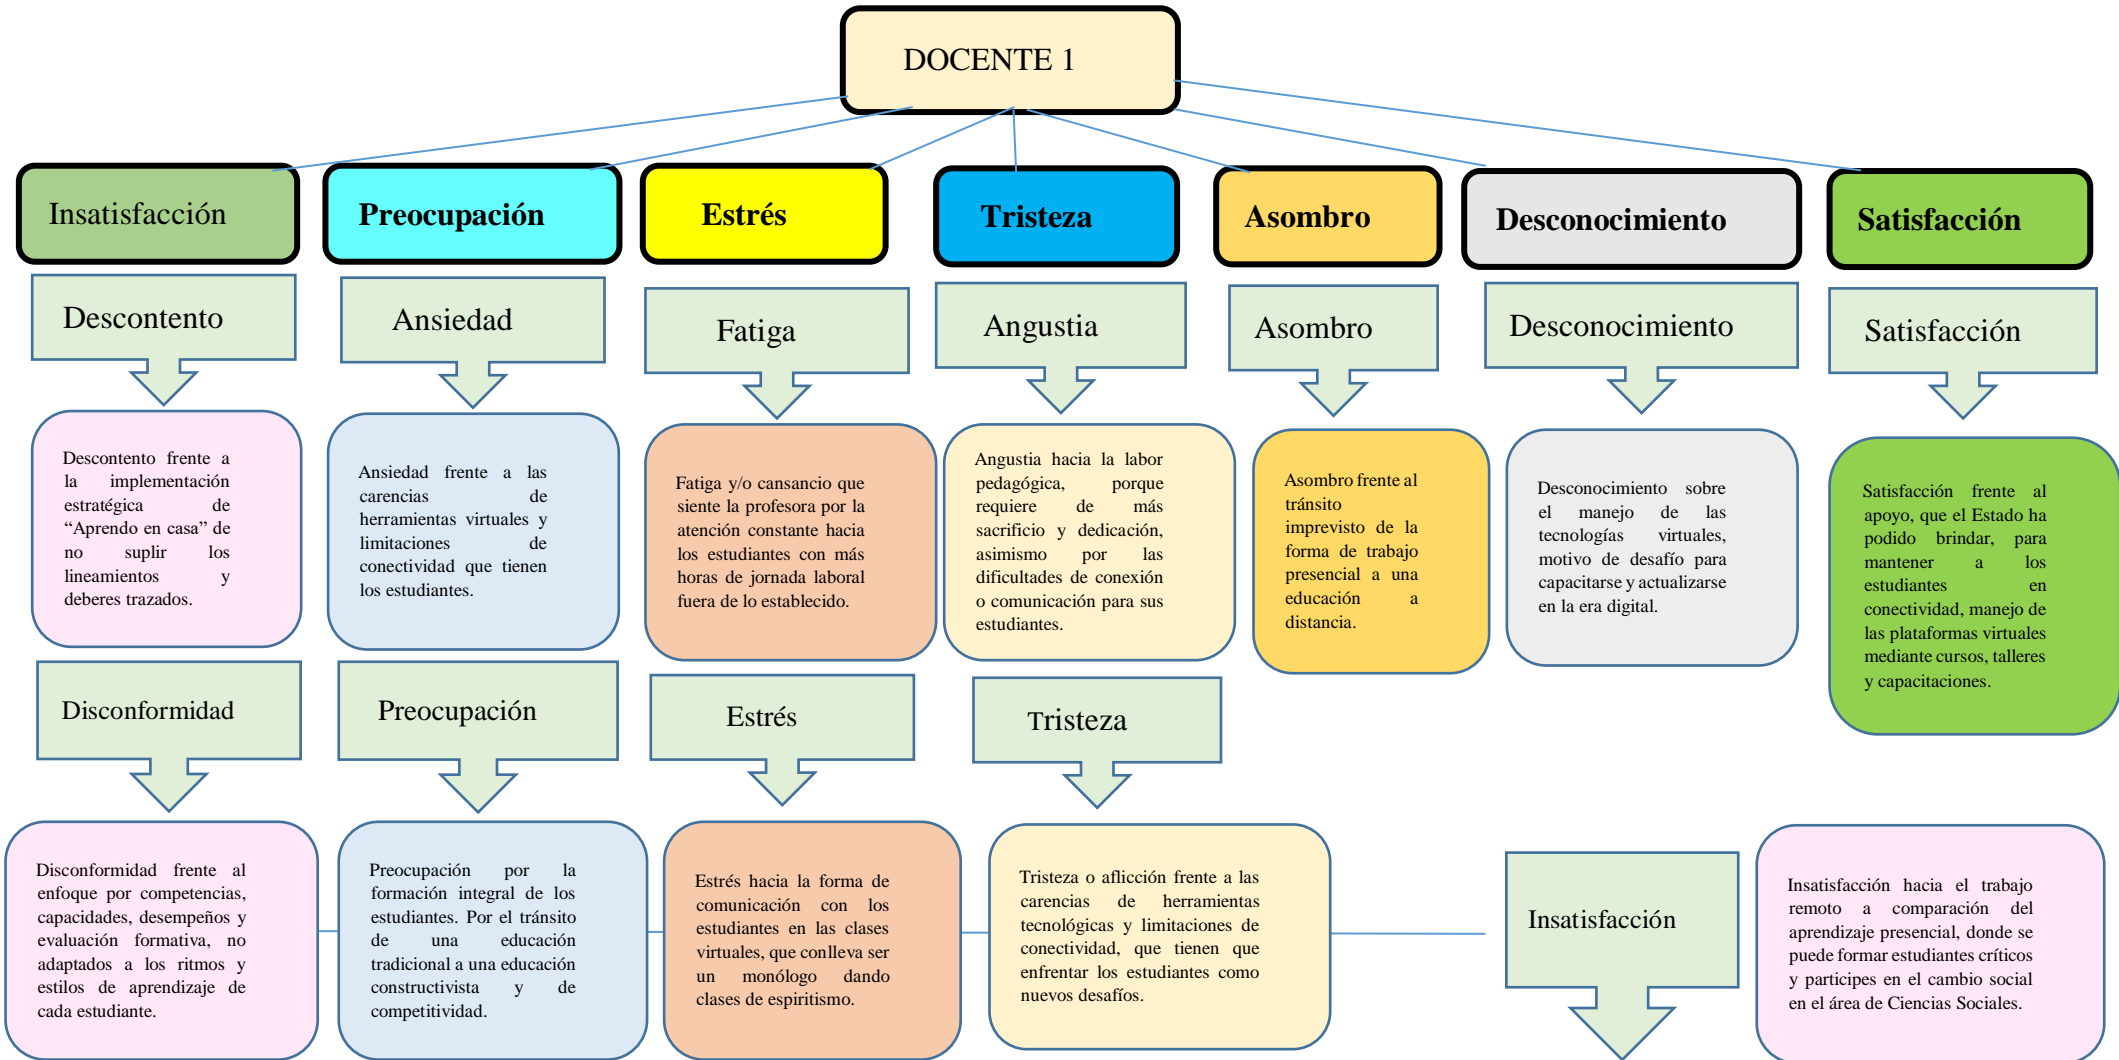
DOCENTE 1

Insatisfacción

Preocupación

Estrés

Tristeza

Asombro

Desconocimiento

Satisfacción

Descontento

Descontento frente a la implementación estratégica de "Aprendo en casa" de no suplir los lineamientos y deberes trazados.

Disconformidad

Disconformidad frente al enfoque por competencias, capacidades, desempeños y evaluación formativa, no adaptados a los ritmos y estilos de aprendizaje de cada estudiante.

Ansiedad

Ansiedad frente a las carencias de herramientas virtuales y limitaciones de conectividad que tienen los estudiantes.

Preocupación

Preocupación por la formación integral de los estudiantes. Por el tránsito de una educación tradicional a una educación constructivista y de competitividad.

Fatiga

Fatiga y/o cansancio que siente la profesora por la atención constante hacia los estudiantes con más horas de jornada laboral fuera de lo establecido.

Estrés

Estrés hacia la forma de comunicación con los estudiantes en las clases virtuales, que conlleva ser un monólogo dando clases de espiritismo.

Angustia

Angustia hacia la labor pedagógica, porque requiere de más sacrificio y dedicación, asimismo por las dificultades de conexión o comunicación para sus estudiantes.

Tristeza

Tristeza o aflicción frente a las carencias de herramientas tecnológicas y limitaciones de conectividad, que tienen que enfrentar los estudiantes como nuevos desafíos.

Asombro

Asombro frente al tránsito imprevisto de la forma de trabajo presencial a una educación a distancia.

Desconocimiento

Desconocimiento sobre el manejo de las tecnologías virtuales, motivo de desafío para capacitarse y actualizarse en la era digital.

Insatisfacción

Satisfacción

Satisfacción frente al apoyo, que el Estado ha podido brindar, para mantener a los estudiantes en conectividad, manejo de las plataformas virtuales mediante cursos, talleres y capacitaciones.

Insatisfacción hacia el trabajo remoto a comparación del aprendizaje presencial, donde se puede formar estudiantes críticos y participes en el cambio social en el área de Ciencias Sociales.